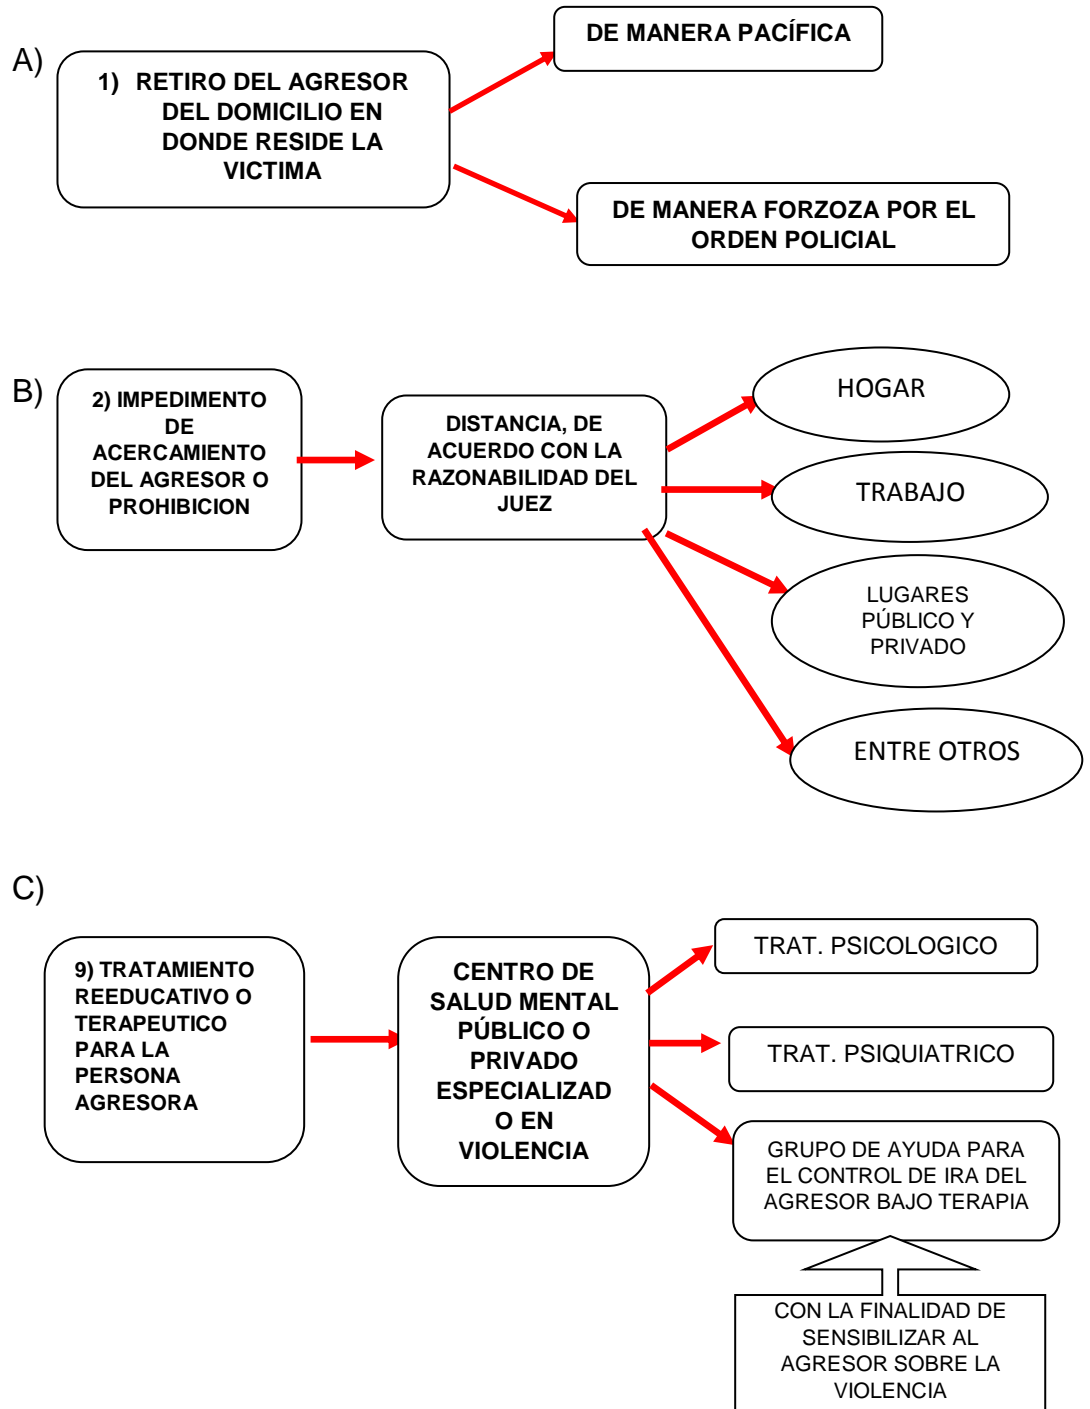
A)

1) RETIRO DEL AGRESOR DEL DOMICILIO EN DONDE RESIDE LA VICTIMA

DE MANERA PACÍFICA

DE MANERA FORZOZA POR EL ORDEN POLICIAL

B)

2) IMPEDIMENTO DE ACERCAMIENTO DEL AGRESOR O PROHIBICION

DISTANCIA, DE ACUERDO CON LA RAZONABILIDAD DEL JUEZ

HOGAR

TRABAJO

LUGARES PÚBLICO Y PRIVADO

ENTRE OTROS

C)

9) TRATAMIENTO REEDUCATIVO O TERAPEUTICO PARA LA PERSONA AGRESORA

CENTRO DE SALUD MENTAL PÚBLICO O PRIVADO ESPECIALIZADO EN VIOLENCIA

TRAT. PSICOLOGICO

TRAT. PSIQUIATRICO

GRUPO DE AYUDA PARA EL CONTROL DE IRA DEL AGRESOR BAJO TERAPIA

CON LA FINALIDAD DE SENSIBILIZAR AL AGRESOR SOBRE LA VIOLENCIA